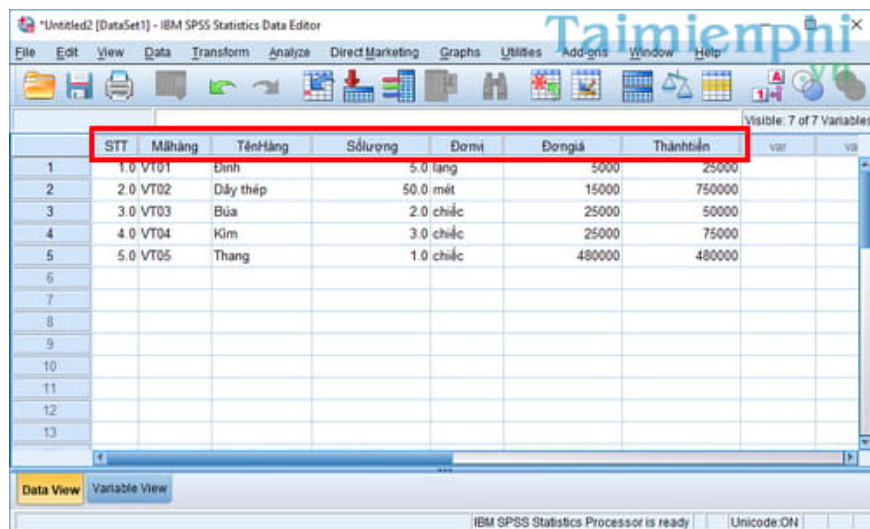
*Untitled2 [DataSet1] - IBM SPSS Statistics Data Editor

Taimienphi .vn

File Edit View Data Transform Analyze Direct Marketing Graphs Utilities Add-ons Window Help

Visible: 7 of 7 Variables

| | STT | Mãhàng | TênHàng | Sốlượng | Đơnvi | Đơngiá | Thànhtiền | var | var |
|---|---|---|---|---|---|---|---|---|---|
| 1 | 1.0 | VT01 | Đinh | 5.0 | lạng | 5000 | 25000 | | |
| 2 | 2.0 | VT02 | Dây thép | 50.0 | mét | 15000 | 750000 | | |
| 3 | 3.0 | VT03 | Búa | 2.0 | chiếc | 25000 | 50000 | | |
| 4 | 4.0 | VT04 | Kim | 3.0 | chiếc | 25000 | 75000 | | |
| 5 | 5.0 | VT05 | Thang | 1.0 | chiếc | 480000 | 480000 | | |
| 6 | | | | | | | | | |
| 7 | | | | | | | | | |
| 8 | | | | | | | | | |
| 9 | | | | | | | | | |
| 10 | | | | | | | | | |
| 11 | | | | | | | | | |
| 12 | | | | | | | | | |
| 13 | | | | | | | | | |

Data View Variable View

IBM SPSS Statistics Processor is ready Unicode:ON